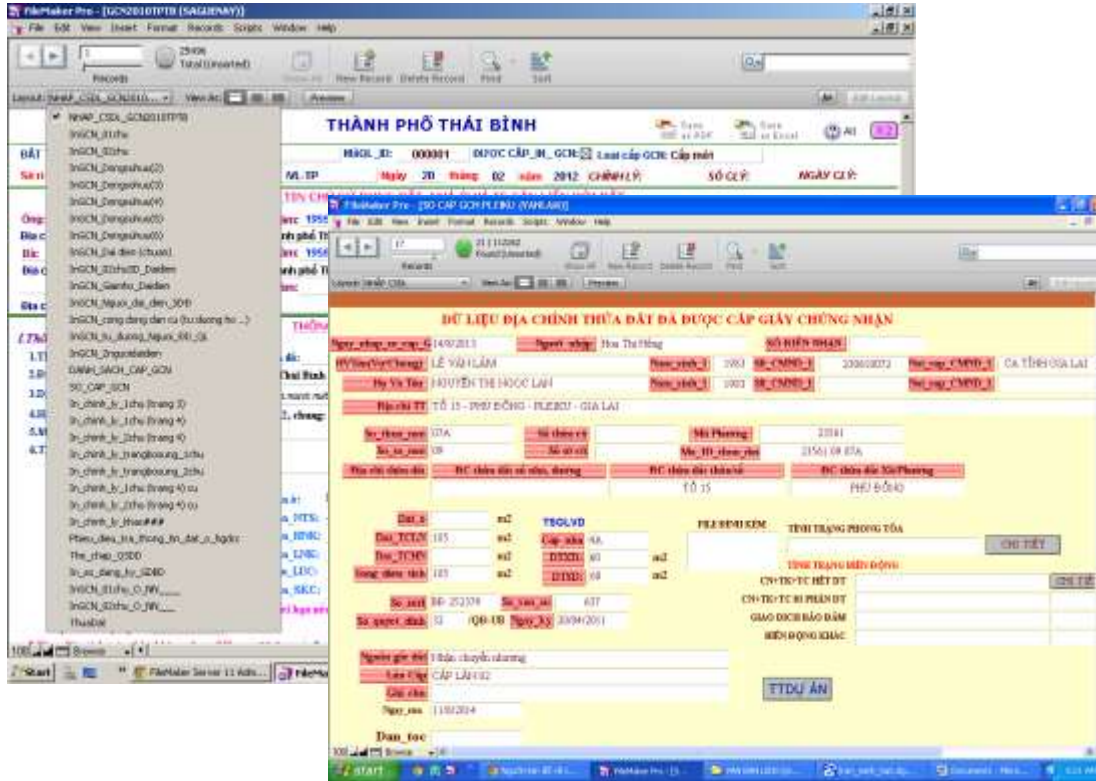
FileMaker Pro - [GCN2010TPTB (SAGUENAY)]
File Edit View Insert Format Records Scripts Window Help
25406
Total (Unsorted)
Records
Show All New Record Delete Record Find Sort
Layout: NHAP_CSDL_GCN2010... View As: Preview
NHAP_CSDL_GCN2010TPTB
InGCN_01chu
InGCN_02chu
InGCN_Dongsohuu(2)
InGCN_Dongsohuu(3)
InGCN_Dongsohuu(4)
InGCN_Dongsohuu(5)
InGCN_Dongsohuu(6)
InGCN_Dai dien (chuan)
InGCN_02chuDD_Daidien
InGCN_Giamho_Daidien
InGCN_Nguoi_dai_dien_3DD
InGCN_cong dong dan cu (tu duong ho ...)
InGCN_tu_duong_Nguoi_KH_Qi
InGCN_2nguoidaidien
DANH_SACH_CAP_GCN
SO_CAP_GCN
In_chinh_ly_1chu (trang 3)
In_chinh_ly_1chu (trang 4)
In_chinh_ly_2chu (trang 4)
In_chinh_ly_trangbosung_1chu
In_chinh_ly_trangbosung_2chu
In_chinh_ly_1chu (trang 4) cu
In_chinh_ly_2chu (trang 4) cu
In_chinh_ly_thua###
Phieu_dieu_tra_thong_tin_dat_o_llgdc
The_chap_QSDD
In_su_dung_ky_SDBD
InGCN_01chu_O_NN___
InGCN_02chu_O_NN___
Thuabai
THÀNH PHỐ THÁI BÌNH
Save as PDF Save as Excel
MAGCN_ID: 000001 ĐƯỢC CẤP_IN_GCN: Loại cấp GCN: Cấp mới
Ngày 20 tháng 02 năm 2012 CHỈNH LÝ: SỐ CLÝ: NGÀY CLÝ:
Start FileMaker Server 11 Adv... FileMa

FileMaker Pro - [SO CAP GCN PLEIKU (VANLAM)]
File Edit View Insert Format Records Scripts Window Help
17
21 / 112262
Found (Unsorted)
Records
Show All New Record Delete Record Find Sort
Layout: NHAP CSDL View As: Preview
DỮ LIỆU ĐỊA CHÍNH THỬA ĐẤT ĐÃ ĐƯỢC CẤP GIẤY CHỨNG NHẬN
Ngay_nhap_so_cap_G 14/8/2013 Nguoi_nhap Hoa Thu Hằng SỐ BIÊN NHẬN
HVTenVo(Chong) LÊ VĂN LÂM Nam_sinh_1 1983 So_CMND_1 230610072 Noi_cap_CMND_1 CA TỈNH GIA LAI
Ho Va Ten NGUYỄN THỊ NGỌC LAN Nam_sinh_1 1983 So_CMND_1 Noi_cap_CMND_1
Dia chi TT TỔ 15 - PHÙ ĐỔNG - PLEIKU - GIA LAI
So_thua_cum 07A So thua cu Ma Phuong 23581
So_to_moi 09 So to cu Ma_ID_thua_dat 23561 09 07A
Dia chi thua dat DC thửa đất số nhà, đường DC thửa đất thôn/tổ DC thửa đất Xã/Phường
TỔ 15 PHÙ ĐỔNG
Dat_o m2 TSGLVD FILE ĐÍNH KÈM TÌNH TRẠNG PHONG TỎA
Dat_TCLN 183 m2 Cap_nha 4A CHI TIẾT
Dat_TCMN m2 DTXD 60 m2 TÌNH TRẠNG BIẾN ĐỘNG
Tong_dien_tich 183 m2 DTSD 60 m2 CN+TK+TC HẾT DT CHI TIẾT
CN+TK+TC 01 PHẦN DT
So_serri BB 252379 So_vao_so 637 GIAO DỊCH BẢO ĐẢM
So_quyet_dinh 52 /QĐ-UB Ngay_ky 20/04/2011 BIẾN ĐỘNG KHÁC
Nguon goc dat Nhận chuyển nhượng
Lan Cap CẤP LẦN 02
Ghi chu TTDỰ ÁN
Ngay_sua 11/8/2014
Dan_toc
Browse
start